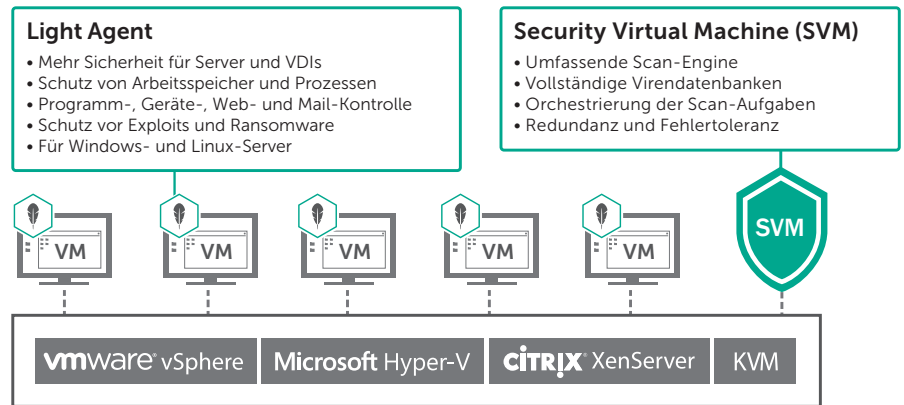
Light Agent
• Mehr Sicherheit für Server und VDIs
• Schutz von Arbeitsspeicher und Prozessen
• Programm-, Geräte-, Web- und Mail-Kontrolle
• Schutz vor Exploits und Ransomware
• Für Windows- und Linux-Server

Security Virtual Machine (SVM)
• Umfassende Scan-Engine
• Vollständige Virendatenbanken
• Orchestrierung der Scan-Aufgaben
• Redundanz und Fehlertoleranz

VM
VM
VM
VM
VM
SVM

vmware vSphere
Microsoft Hyper-V
CITRIX XenServer
KVM